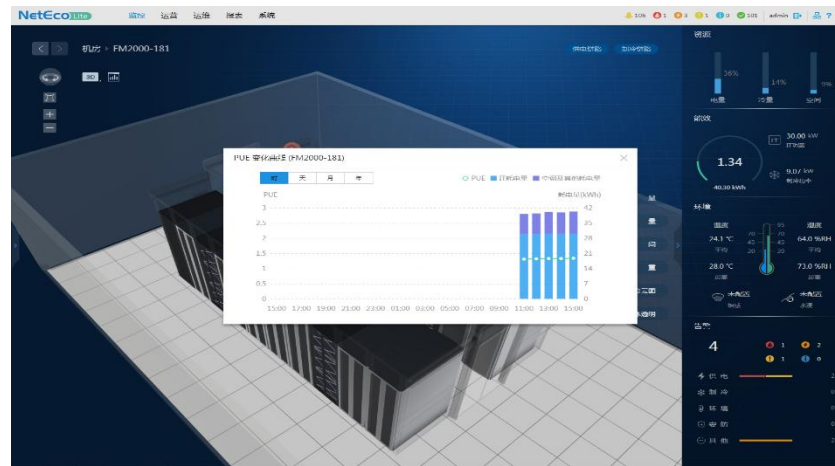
NetEco Lite 监控 运营 运维 报表 系统

106 1 2 1 0 101 admin

机房 > FM2000-181

3D

PUE 变化曲线 (FM2000-181)

时 天 月 年

PUE IT耗电量 空调及其他耗电量

PUE

3
2.5
2
1.5
1
0.5
0

耗电量(kWh)

42
35
28
21
14
7
0

15:00 17:00 19:00 21:00 23:00 01:00 03:00 05:00 07:00 09:00 11:00 13:00 15:00

资源

56%
电量

14%
冷量

9%
空间

能效

1.34

40.30 kWh

30.00 kW
IT负载

9.07 kW
制冷功率

环境

温度
24.1 °C
平均

湿度
64.6 %RH
平均

28.0 °C
最高

73.0 %RH
最高

未配置

未配置

告警

4

1 2
1 0

供电
制冷
环境
安防
其他